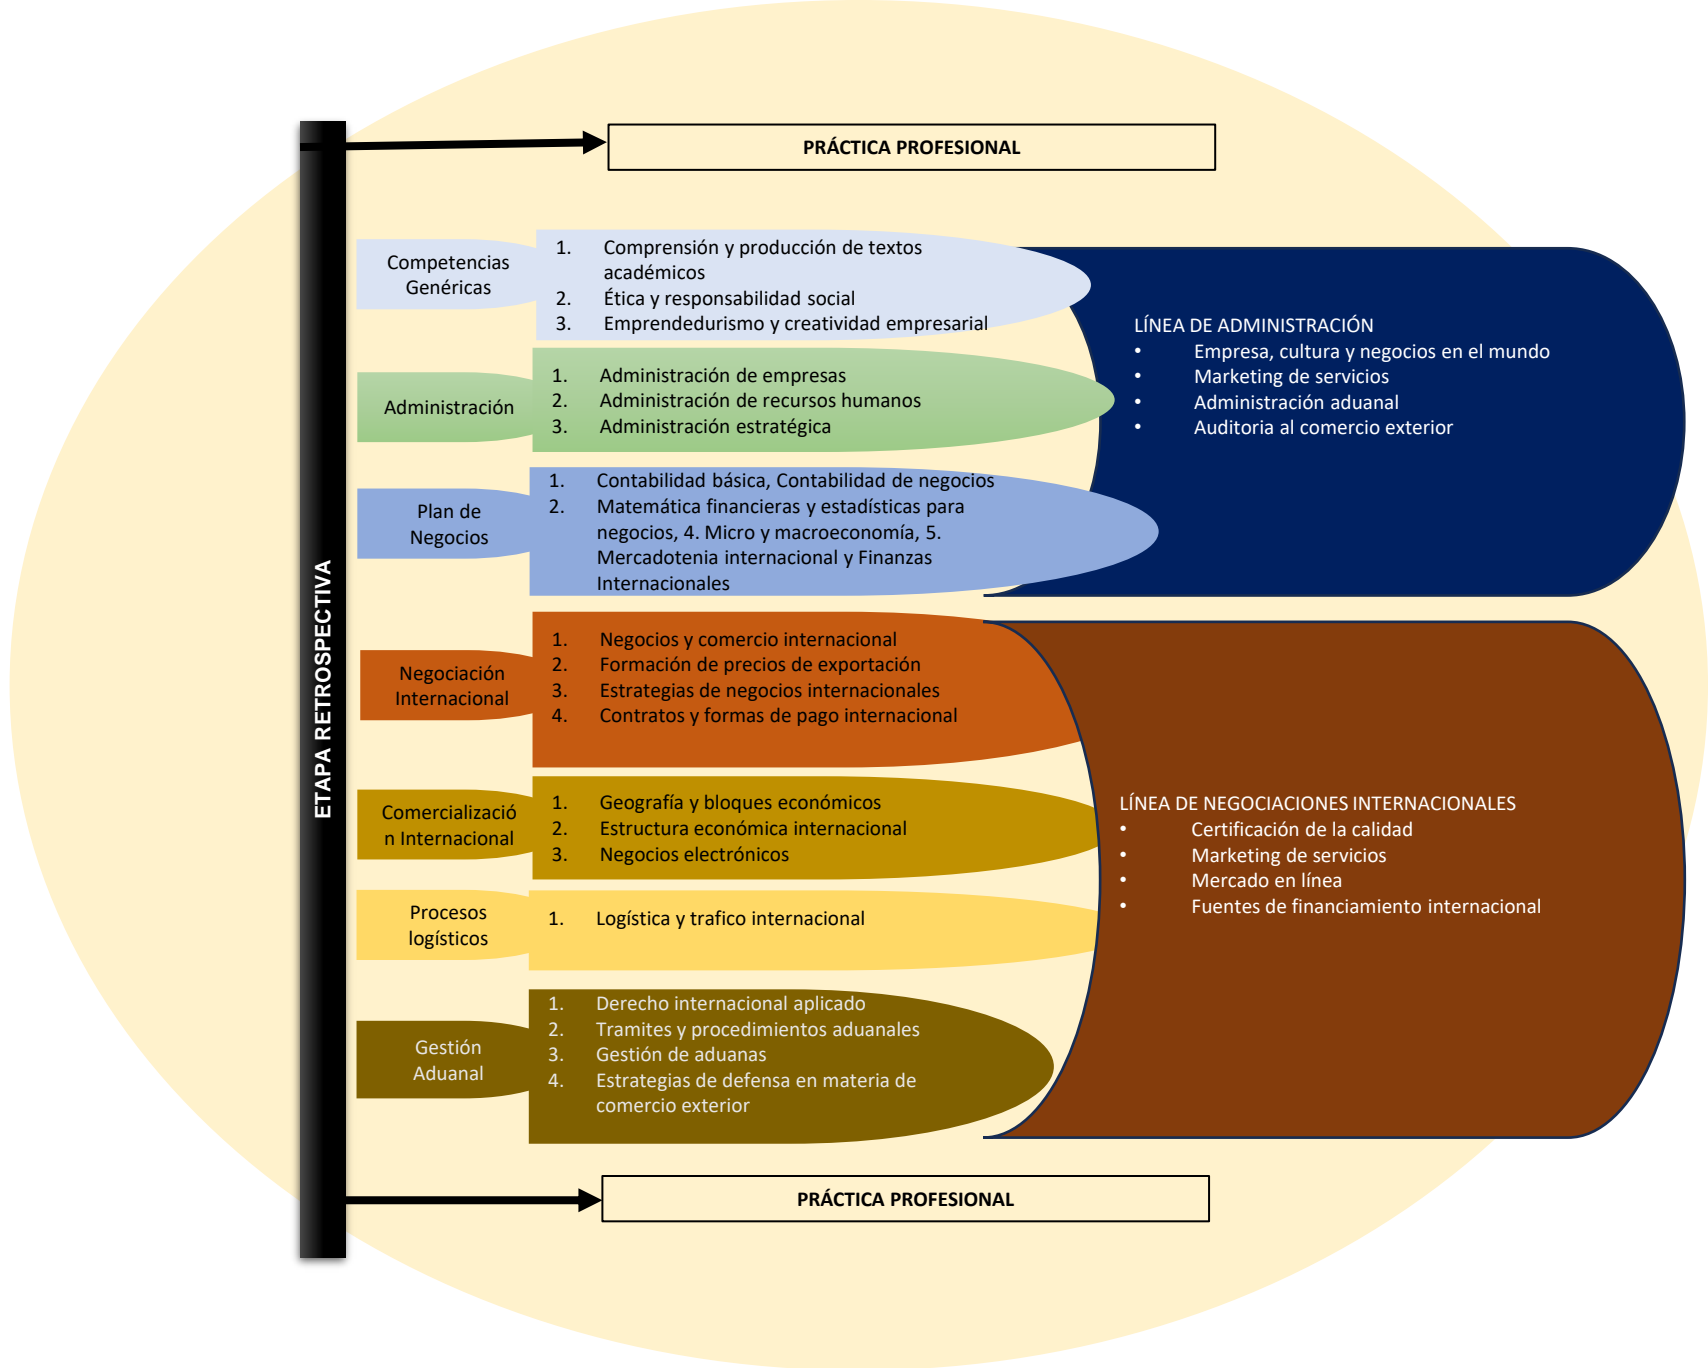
ETAPA RETROSPECTIVA

PRÁCTICA PROFESIONAL

Competencias Genéricas

1. Comprensión y producción de textos académicos
2. Ética y responsabilidad social
3. Emprendedurismo y creatividad empresarial

Administración

1. Administración de empresas
2. Administración de recursos humanos
3. Administración estratégica

Plan de Negocios

1. Contabilidad básica, Contabilidad de negocios
2. Matemática financieras y estadísticas para negocios, 4. Micro y macroeconomía, 5. Mercadotenia internacional y Finanzas Internacionales

LÍNEA DE ADMINISTRACIÓN
• Empresa, cultura y negocios en el mundo
• Marketing de servicios
• Administración aduanal
• Auditoria al comercio exterior

Negociación Internacional

1. Negocios y comercio internacional
2. Formación de precios de exportación
3. Estrategias de negocios internacionales
4. Contratos y formas de pago internacional

Comercialización Internacional

1. Geografía y bloques económicos
2. Estructura económica internacional
3. Negocios electrónicos

Procesos logísticos

1. Logística y trafico internacional

Gestión Aduanal

1. Derecho internacional aplicado
2. Tramites y procedimientos aduanales
3. Gestión de aduanas
4. Estrategias de defensa en materia de comercio exterior

LÍNEA DE NEGOCIACIONES INTERNACIONALES
• Certificación de la calidad
• Marketing de servicios
• Mercado en línea
• Fuentes de financiamiento internacional

PRÁCTICA PROFESIONAL